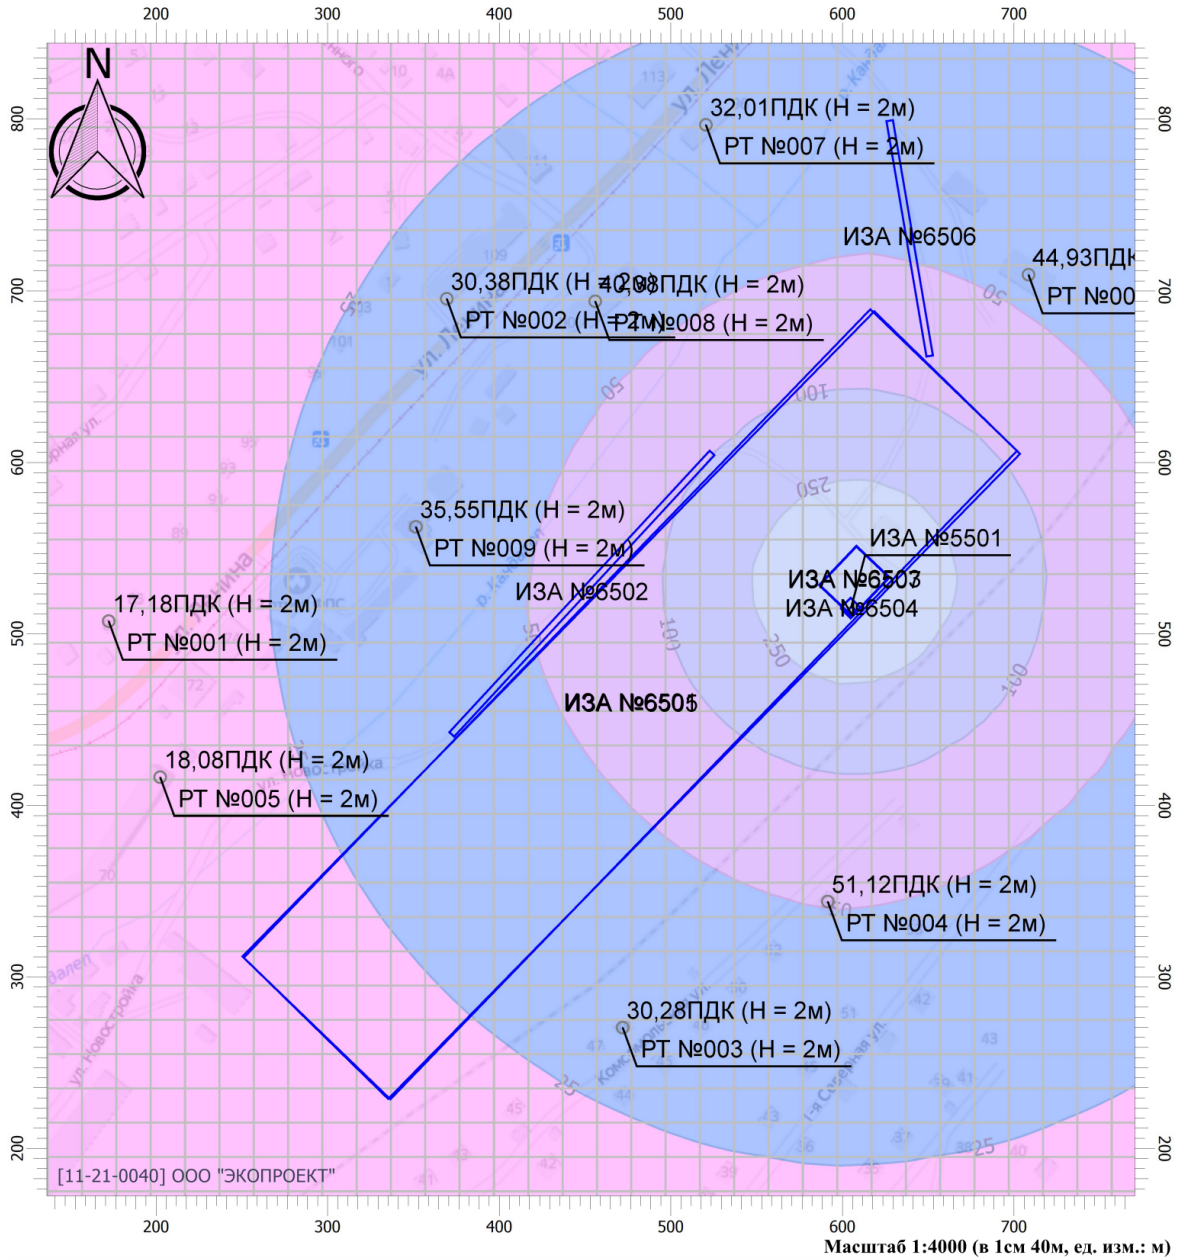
200 300 400 500 600 700

N

800 700 600 500 400 300 200

32,01ПДК (Н = 2м)
РТ №007 (Н = 2м)

ИЗА №6506

44,93ПДК
РТ №00

30,38ПДК (Н = 2м)
РТ №002 (Н = 2м)

40,38ПДК (Н = 2м)
РТ №008 (Н = 2м)

50

100

250

35,55ПДК (Н = 2м)
РТ №009 (Н = 2м)

ИЗА №5501

ИЗА №6503
ИЗА №6504

ИЗА №6502

17,18ПДК (Н = 2м)
РТ №001 (Н = 2м)

100

250

100

ИЗА №6501

18,08ПДК (Н = 2м)
РТ №005 (Н = 2м)

51,12ПДК (Н = 2м)
РТ №004 (Н = 2м)

30,28ПДК (Н = 2м)
РТ №003 (Н = 2м)

25

25

[11-21-0040] ООО "ЭКОПРОЕКТ"

200 300 400 500 600 700

Масштаб 1:4000 (в 1см 40м, ед. изм.: м)